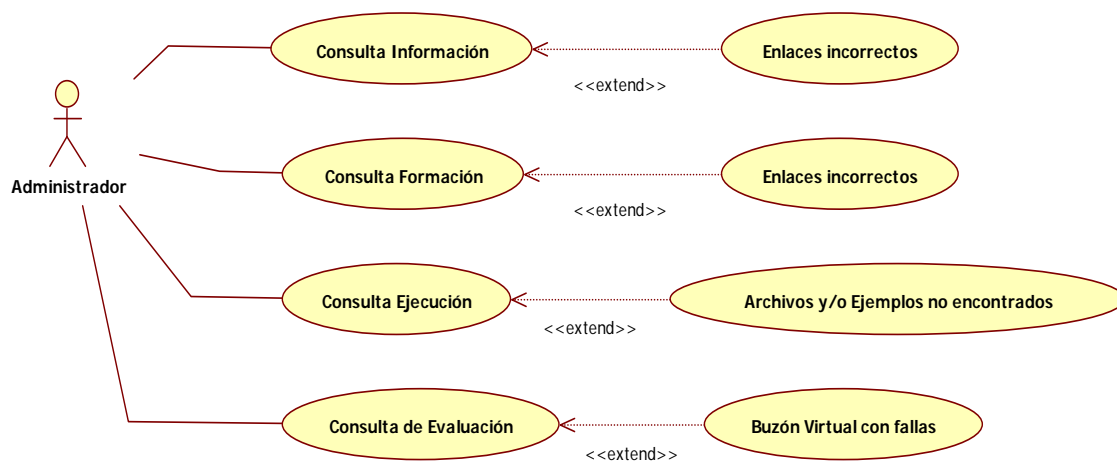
Administrador

Consulta Información

Enlaces incorrectos

<<extend>>

Consulta Formación

Enlaces incorrectos

<<extend>>

Consulta Ejecución

Archivos y/o Ejemplos no encontrados

<<extend>>

Consulta de Evaluación

Buzón Virtual con fallas

<<extend>>